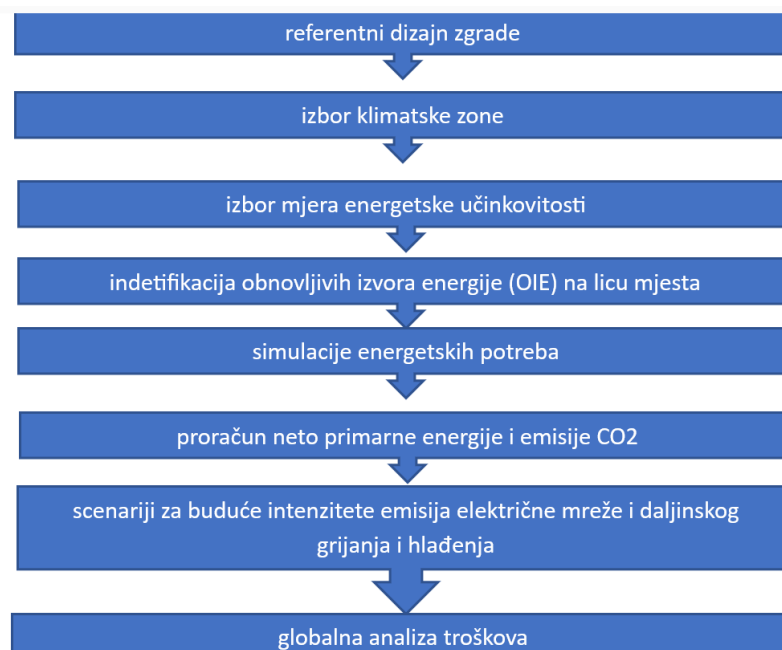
referentni dizajn zgrade

izbor klimatske zone

izbor mjera energetske učinkovitosti

indetifikacija obnovljivih izvora energije (OIE) na licu mjesta

simulacije energetskih potreba

proračun neto primarne energije i emisije CO2

scenariji za buduće intenzitete emisija električne mreže i daljinskog grijanja i hlađenja

globalna analiza troškova